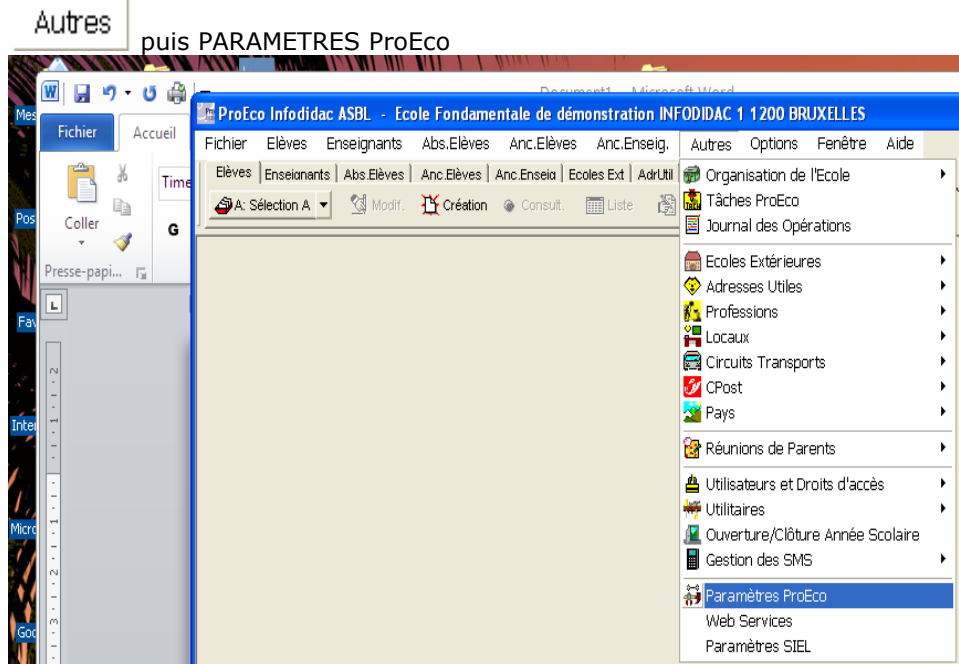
Autres puis PARAMETRES ProEco

Document1 - Microsoft Word

Fichier Accueil

Coller

Presse-papi...

Time

G

Mes

Pos

Fav

Inter

Micro

Goo

ProEco Infodidac ASBL - Ecole Fondamentale de démonstration INFODIDAC 1 1200 BRUXELLES

Fichier Elèves Enseignants Abs.Elèves Anc.Elèves Anc.Enseig. Autres Options Fenêtre Aide

Elèves Enseignants Abs.Elèves Anc.Elèves Anc.Enseig Ecoles Ext AdrUtil

A: Sélection A Modif. Création Consult. Liste

Organisation de l'Ecole
Tâches ProEco
Journal des Opérations
Ecoles Extérieures
Adresses Utiles
Professions
Locaux
Circuits Transports
CPost
Pays
Réunions de Parents
Utilisateurs et Droits d'accès
Utilitaires
Ouverture/Clôture Année Scolaire
Gestion des SMS
Paramètres ProEco
Web Services
Paramètres SIEL